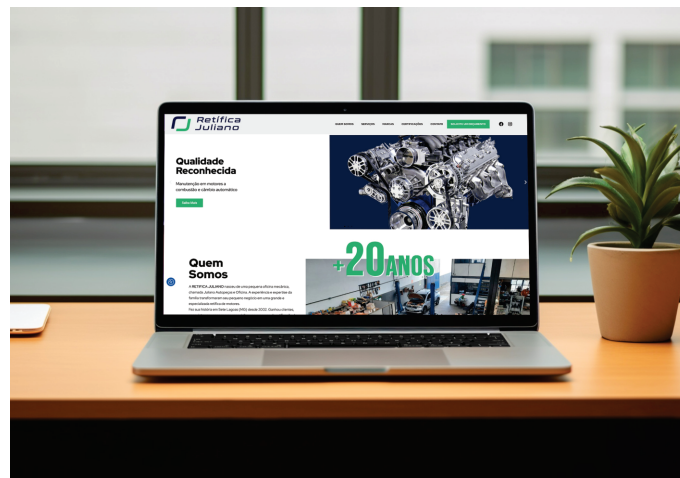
Retífica Juliano

QUEM SOMOS SERVIÇOS PRODUTOS CERTIFICAÇÕES CONTATO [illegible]

Qualidade Reconhecida

Manutenção em motores a combustão e câmbio automático

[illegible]

+20 ANOS

Quem Somos

A RETÍFICA JULIANO nasceu de uma pequena oficina mecânica, chamada Juliano Autopeças e Oficina. A experiência e expertise da família transformaram seu pequeno negócio em uma grande e especializada retífica de motores. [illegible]